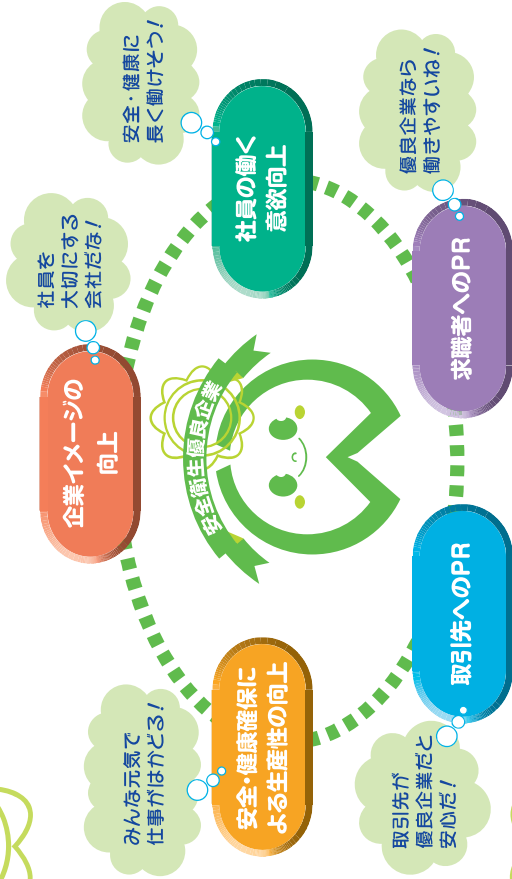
安全・健康に
長く働けそう！

社員の働く
意欲向上

優良企業なら
働きやすいね！

社員を
大切にする
会社だな！

求職者へのPR

企業イメージの
向上

安全衛生優良企業

取引先へのPR

みんな元気で
仕事がはかどる！

安全・健康確保に
よる生産性の向上

取引先が
優良企業だと
安心だ！